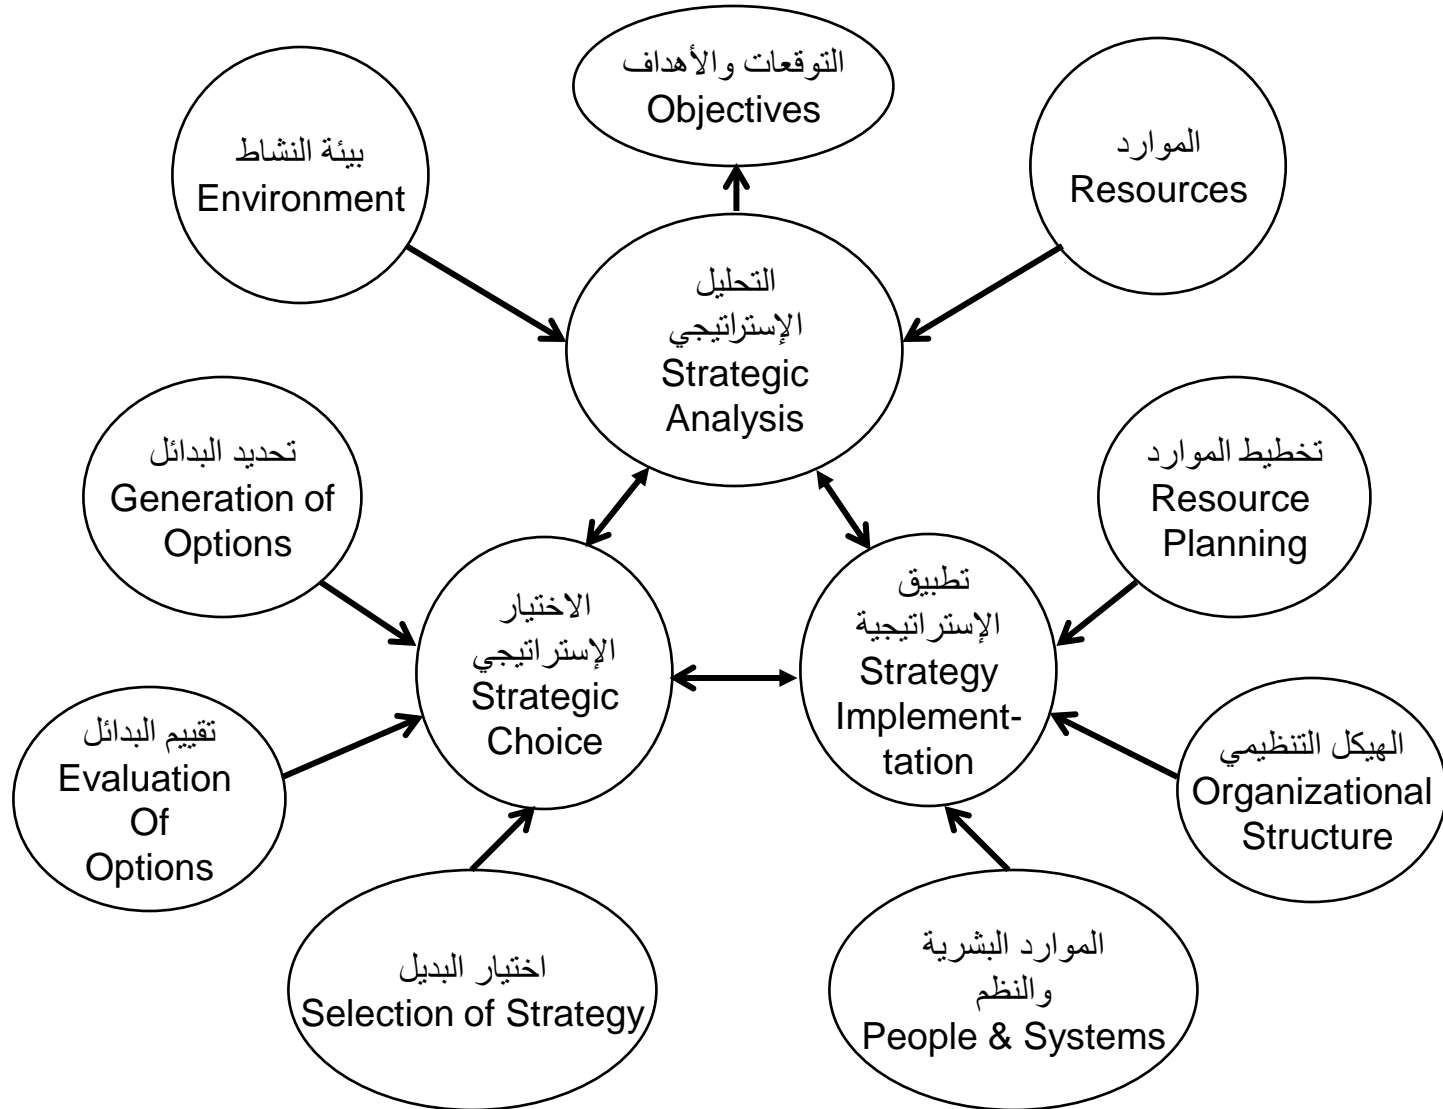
التوقعات والأهداف
Objectives

بيئة النشاط
Environment

الموارد
Resources

التحليل
الإستراتيجي
Strategic
Analysis

تحديد البدائل
Generation of
Options

تخطيط الموارد
Resource
Planning

الاختيار
الإستراتيجي
Strategic
Choice

تطبيق
الإستراتيجية
Strategy
Implementation

تقييم البدائل
Evaluation
Of
Options

الهيكل التنظيمي
Organizational
Structure

اختيار البديل
Selection of Strategy

الموارد البشرية
والنظم
People & Systems